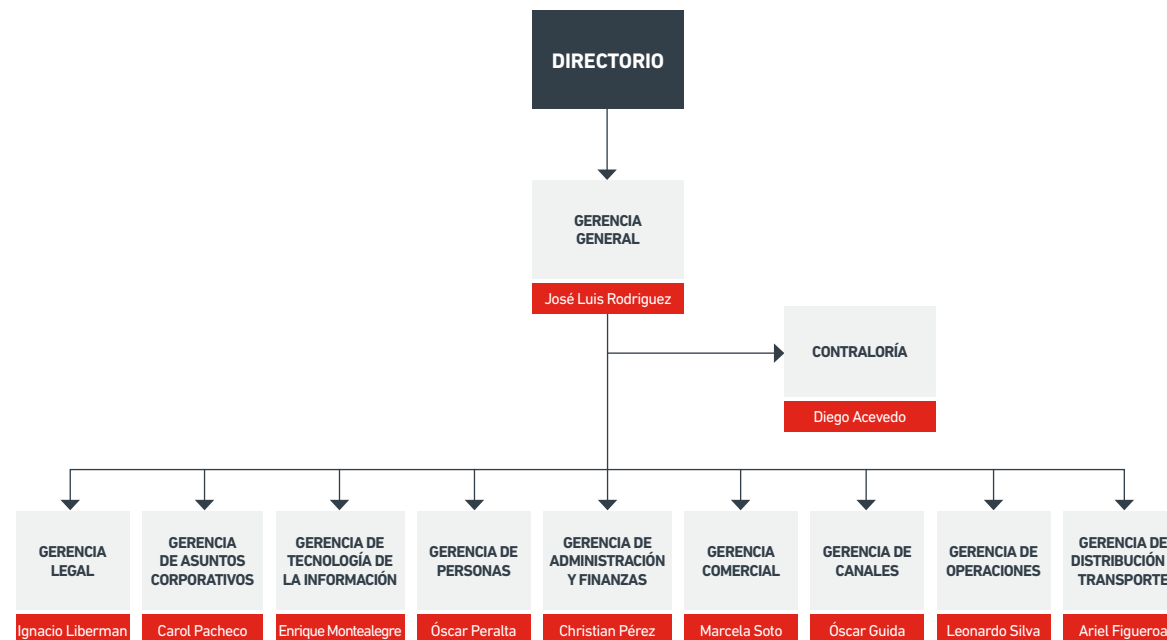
DIRECTORIO

GERENCIA GENERAL

José Luis Rodriguez

CONTRALORÍA

Diego Acevedo

GERENCIA LEGAL

Ignacio Liberman

GERENCIA DE ASUNTOS CORPORATIVOS

Carol Pacheco

GERENCIA DE TECNOLOGÍA DE LA INFORMACIÓN

Enrique Montealegre

GERENCIA DE PERSONAS

Óscar Peralta

GERENCIA DE ADMINISTRACIÓN Y FINANZAS

Christian Pérez

GERENCIA COMERCIAL

Marcela Soto

GERENCIA DE CANALES

Óscar Guida

GERENCIA DE OPERACIONES

Leonardo Silva

GERENCIA DE DISTRIBUCIÓN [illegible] TRANSPORTE

Ariel Figueroa